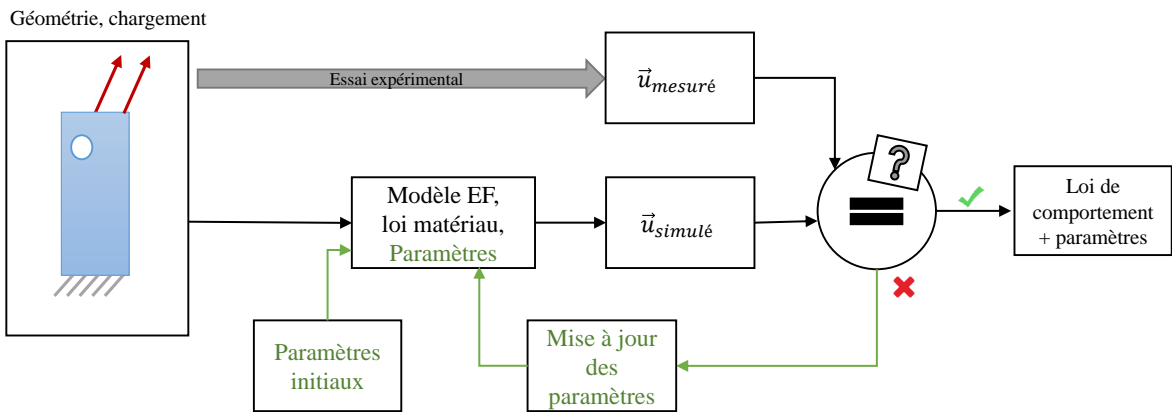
Géométrie, chargement

Essai expérimental

$\vec{u}_{mesuré}$

Modèle EF, loi matériau, Paramètres

$\vec{u}_{simulé}$

?

Loi de comportement + paramètres

Paramètres initiaux

Mise à jour des paramètres